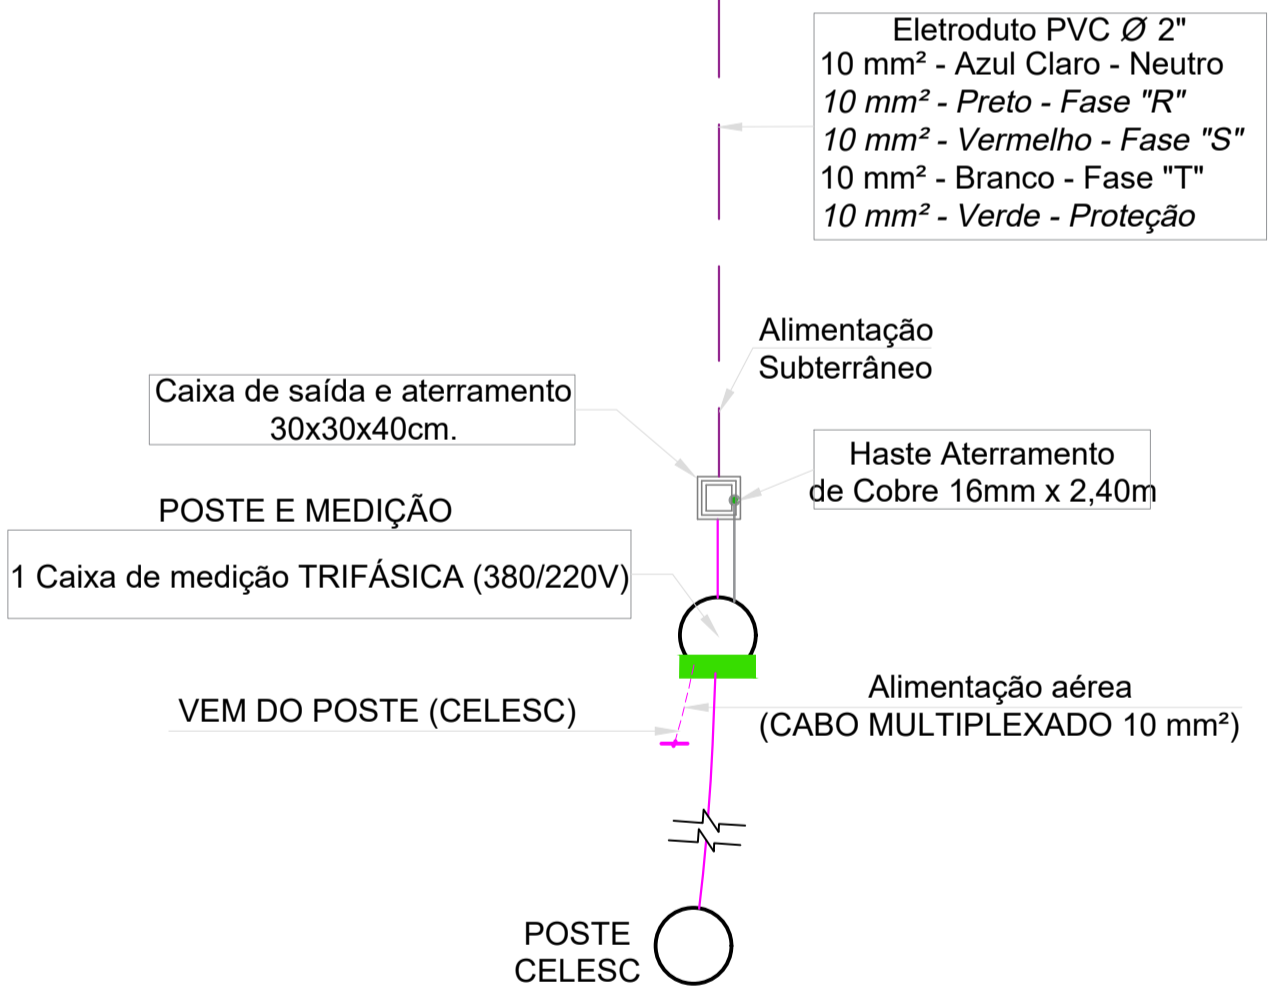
Eletroduto PVC Ø 2"
10 mm² - Azul Claro - Neutro
10 mm² - Preto - Fase "R"
10 mm² - Vermelho - Fase "S"
10 mm² - Branco - Fase "T"
10 mm² - Verde - Proteção

Alimentação
Subterrâneo

Caixa de saída e aterramento
30x30x40cm.

Haste Aterramento
de Cobre 16mm x 2,40m

POSTE E MEDIÇÃO

1 Caixa de medição TRIFÁSICA (380/220V)

Alimentação aérea
(CABO MULTIPLEXADO 10 mm²)

VEM DO POSTE (CELESC)

POSTE
CELESC